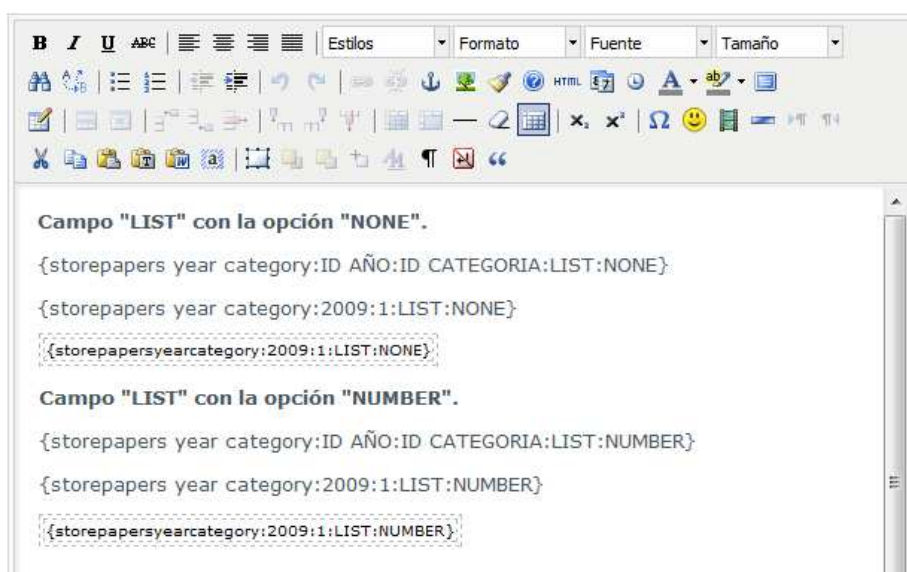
B I U ABC Estilos Formato Fuente Tamaño

HTML

Campo "LIST" con la opción "NONE".

{storepapers year category:ID AÑO:ID CATEGORIA:LIST:NONE}

{storepapers year category:2009:1:LIST:NONE}

{storepapersyearcategory:2009:1:LIST:NONE}

Campo "LIST" con la opción "NUMBER".

{storepapers year category:ID AÑO:ID CATEGORIA:LIST:NUMBER}

{storepapers year category:2009:1:LIST:NUMBER}

{storepapersyearcategory:2009:1:LIST:NUMBER}